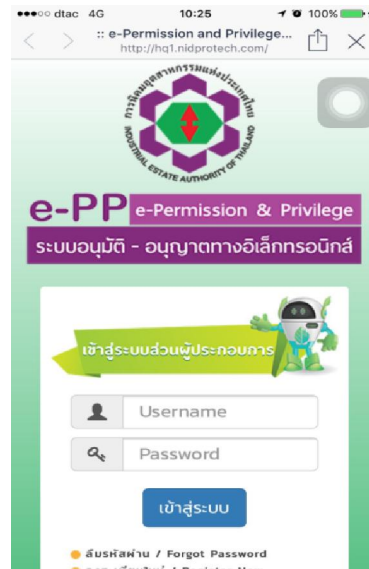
●●●○○ dtac 4G 10:25 100%

:: e-Permission and Privilege...
http://hq1.nidprotech.com/

การนิคมอุตสาหกรรมแห่งประเทศไทย
INDUSTRIAL ESTATE AUTHORITY OF THAILAND

e-PP e-Permission & Privilege
ระบบอนุมัติ - อนุญาตทางอิเล็กทรอนิกส์

เข้าสู่ระบบส่วนผู้ประกอบการ

Username

Password

เข้าสู่ระบบ

ลืมรหัสผ่าน / Forgot Password
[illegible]